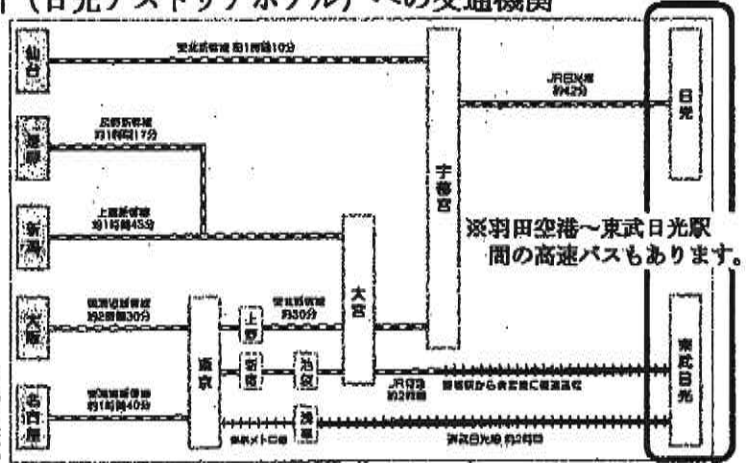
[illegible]（日光アストリアホテル）への交通機関

仙台

東北新幹線 約1時間10分

JR日光線 約42分

日光

一関

上越新幹線 約1時間17分

宇都宮

新潟

上越新幹線 約1時間45分

大宮

※羽田空港～東武日光駅間の高速バスもあります。

大阪

東海道新幹線 約2時間30分

東京

上野

東北新幹線 約30分

新宿

池袋

JR特急 約2時間

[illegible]

東武日光

名古屋

東海道新幹線 約1時間40分

東京メトロ線

浅草

東武日光線 約2時間